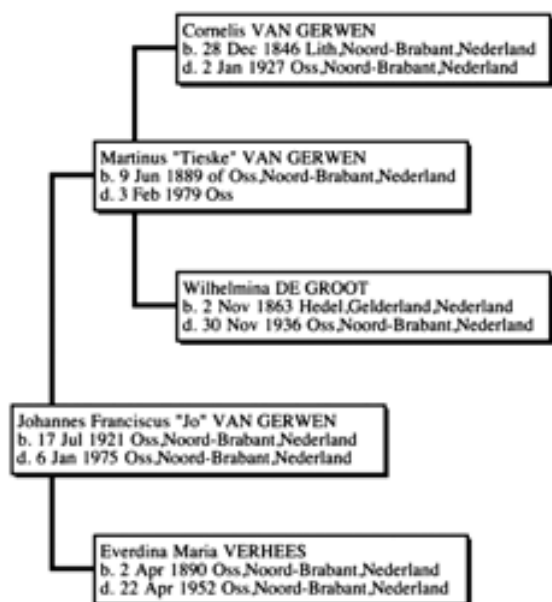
Cornelis VAN GERWEN
b. 28 Dec 1846 Lith,Noord-Brabant,Nederland
d. 2 Jan 1927 Oss,Noord-Brabant,Nederland

Martinus "Tieske" VAN GERWEN
b. 9 Jun 1889 of Oss,Noord-Brabant,Nederland
d. 3 Feb 1979 Oss

Wilhelmina DE GROOT
b. 2 Nov 1863 Hedel,Gelderland,Nederland
d. 30 Nov 1936 Oss,Noord-Brabant,Nederland

Johannes Franciscus "Jo" VAN GERWEN
b. 17 Jul 1921 Oss,Noord-Brabant,Nederland
d. 6 Jan 1975 Oss,Noord-Brabant,Nederland

Everdina Maria VERHEES
b. 2 Apr 1890 Oss,Noord-Brabant,Nederland
d. 22 Apr 1952 Oss,Noord-Brabant,Nederland